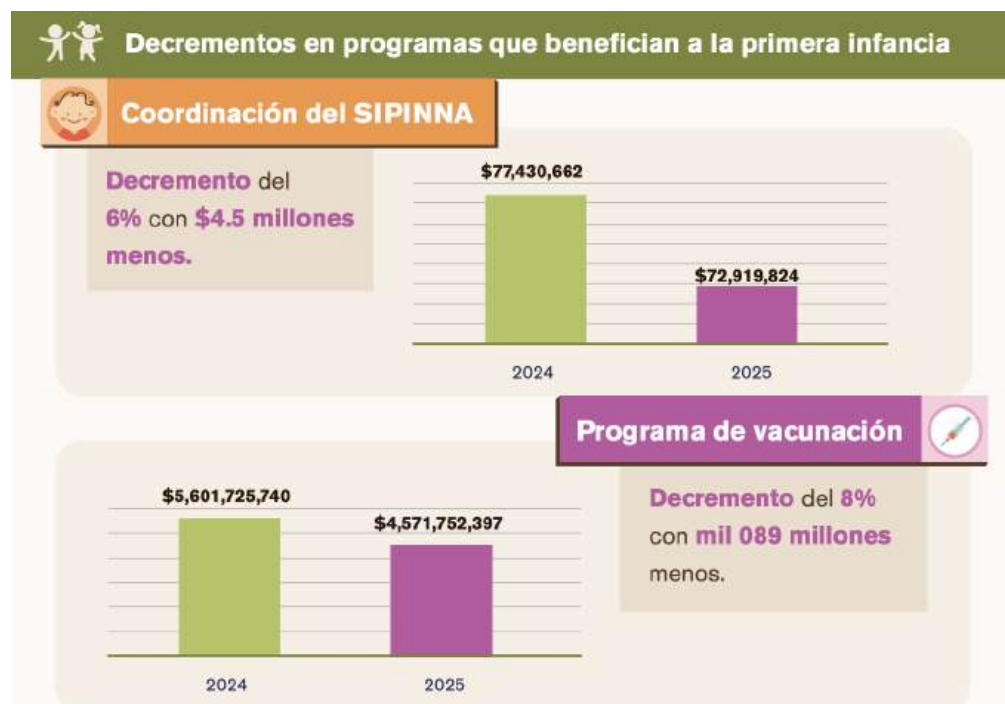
Decrementos en programas que benefician a la primera infancia

Coordinación del SIPINNA

Decremento del 6% con $4.5 millones menos.

$77,430,662

$72,919,824

2024

2025

Programa de vacunación

$5,601,725,740

$4,571,752,397

2024

2025

Decremento del 8% con mil 089 millones menos.